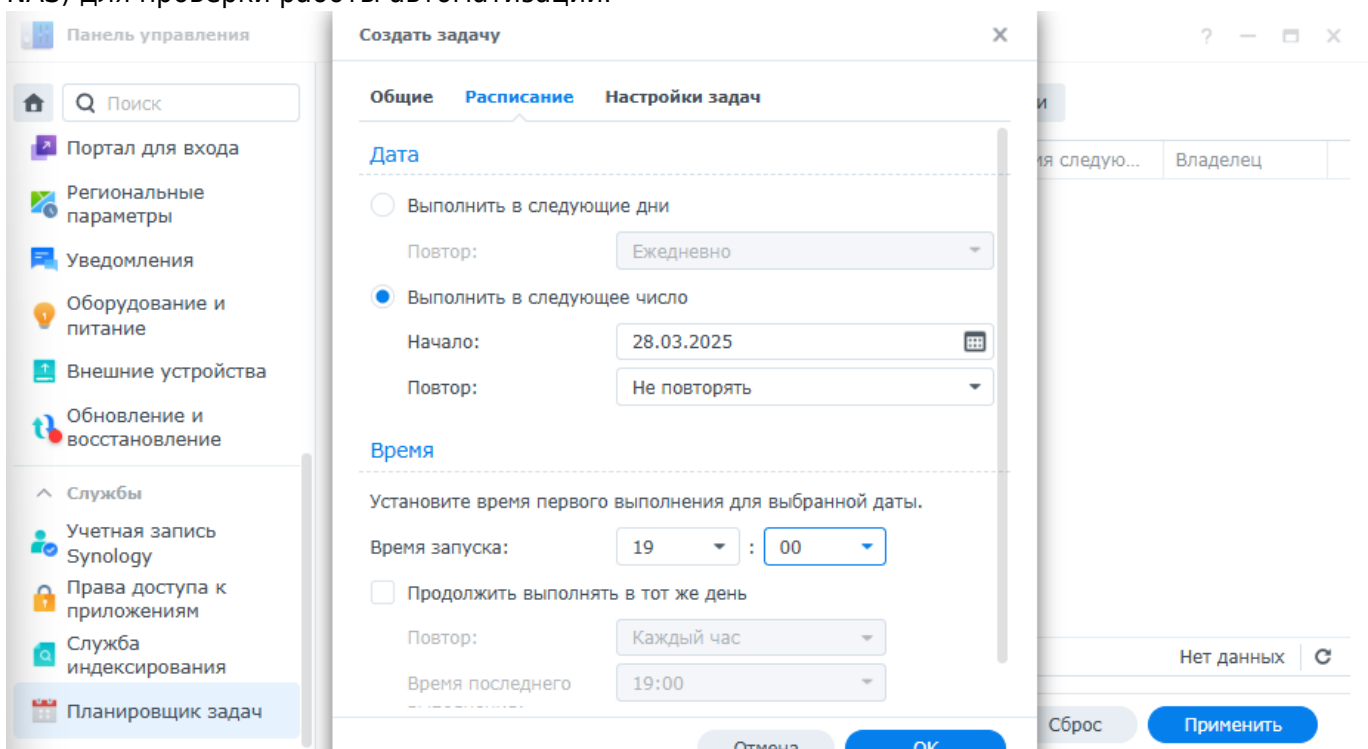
Панель управления

Поиск

Портал для входа

Региональные параметры

Уведомления

Оборудование и питание

Внешние устройства

Обновление и восстановление

Службы

Учетная запись Synology

Права доступа к приложениям

Служба индексирования

Планировщик задач

Создать задачу

Общие Расписание Настройки задач

Дата

Выполнить в следующие дни

Повтор: Ежедневно

Выполнить в следующее число

Начало: 28.03.2025

Повтор: Не повторять

Время

Установите время первого выполнения для выбранной даты.

Время запуска: 19 : 00

Продолжить выполнять в тот же день

Повтор: Каждый час

Время последнего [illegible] 19:00

Отмена OK

?

и

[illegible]мя следую...

Владелец

Нет данных

Сброс

Применить